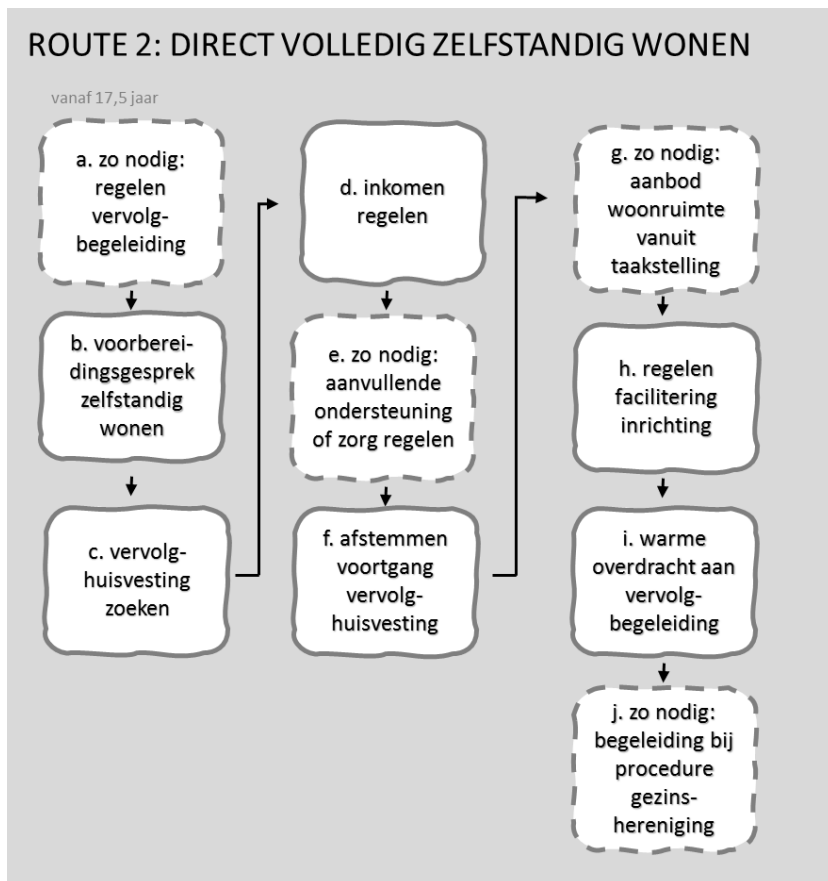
ROUTE 2: DIRECT VOLLEDIG ZELFSTANDIG WONEN

vanaf 17,5 jaar

a. zo nodig: regelen vervolgbegeleiding

b. voorbereidingsgesprek zelfstandig wonen

c. vervolghuisvesting zoeken

d. inkomen regelen

e. zo nodig: aanvullende ondersteuning of zorg regelen

f. afstemmen voortgang vervolghuisvesting

g. zo nodig: aanbod woonruimte vanuit taakstelling

h. regelen facilitering inrichting

i. warme overdracht aan vervolgbegeleiding

j. zo nodig: begeleiding bij procedure gezinshereniging